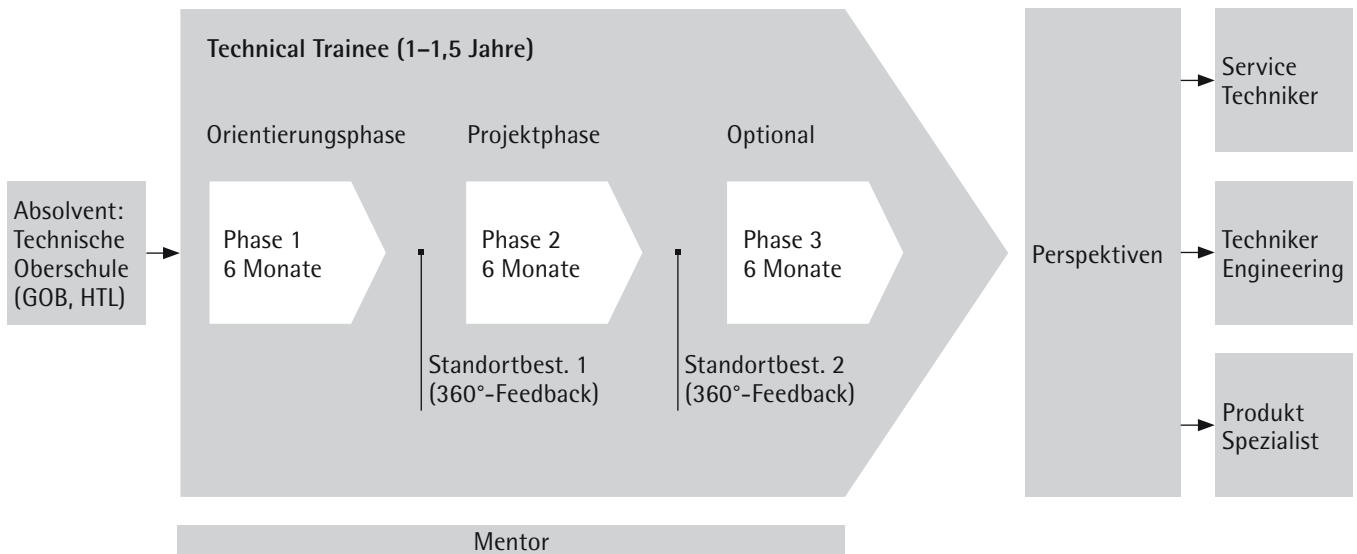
Absolvent: Technische Oberschule (GOB, HTL)

Technical Trainee (1–1,5 Jahre)

Orientierungsphase

Phase 1
6 Monate

Standortbest. 1
(360°-Feedback)

Projektphase

Phase 2
6 Monate

Standortbest. 2
(360°-Feedback)

Optional

Phase 3
6 Monate

Mentor

Perspektiven

Service Techniker

Techniker Engineering

Produkt Spezialist